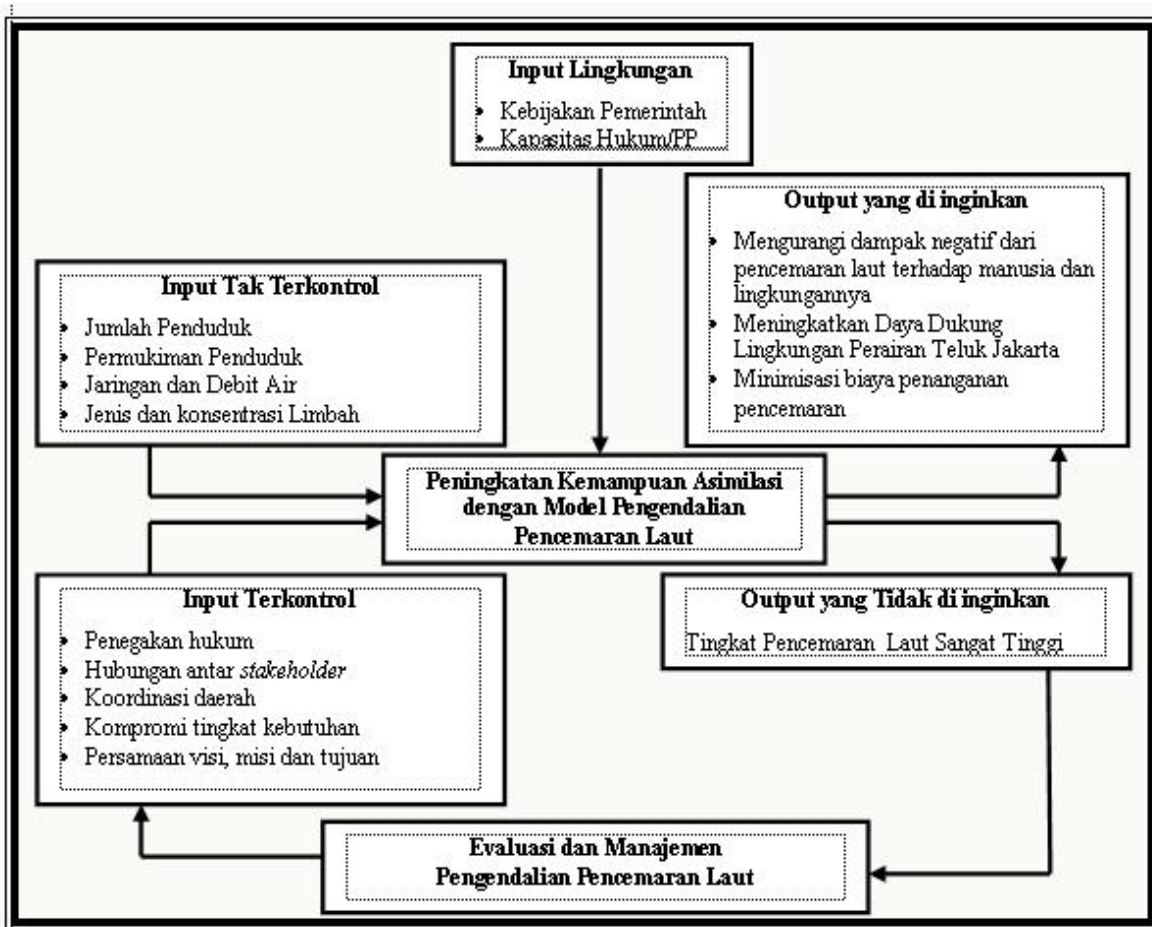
Input Lingkungan
- Kebijakan Pemerintah
- Kapasitas Hukum/PP

Output yang di inginkan
- Mengurangi dampak negatif dari pencemaran laut terhadap manusia dan lingkungannya
- Meningkatkan Daya Dukung Lingkungan Perairan Teluk Jakarta
- Minimisasi biaya penanganan pencemaran

Input Tak Terkontrol
- Jumlah Penduduk
- Permukiman Penduduk
- Jaringan dan Debit Air
- Jenis dan konsentrasi Limbah

Peningkatan Kemampuan Asimilasi dengan Model Pengendalian Pencemaran Laut

Input Terkontrol
- Penegakan hukum
- Hubungan antar stakeholder
- Koordinasi daerah
- Kompromi tingkat kebutuhan
- Persamaan visi, misi dan tujuan

Output yang Tidak di inginkan
Tingkat Pencemaran Laut Sangat Tinggi

Evaluasi dan Manajemen Pengendalian Pencemaran Laut